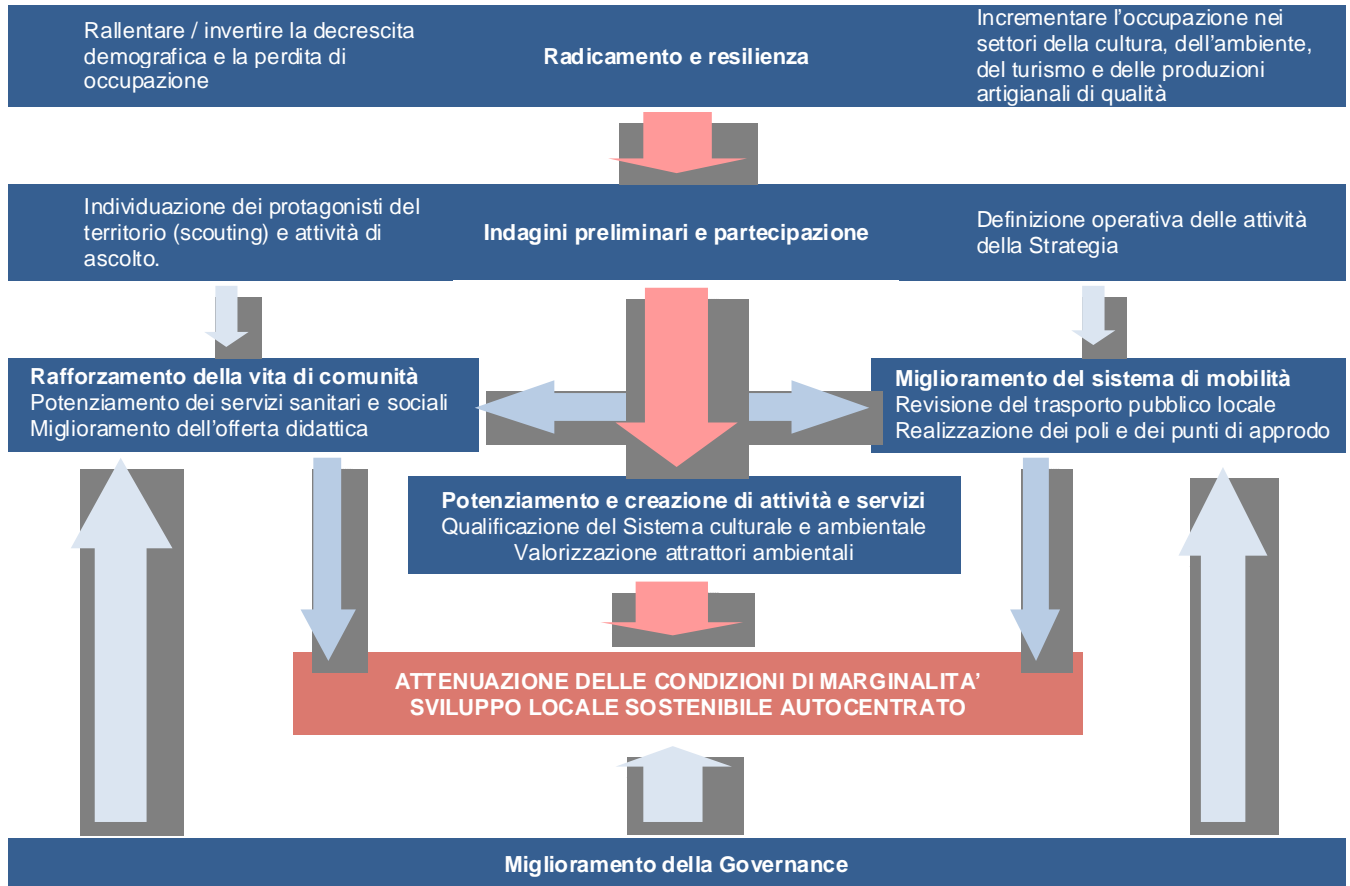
Rallentare / invertire la decrescita demografica e la perdita di occupazione

Radicamento e resilienza

Incrementare l'occupazione nei settori della cultura, dell'ambiente, del turismo e delle produzioni artigianali di qualità

Individuazione dei protagonisti del territorio (scouting) e attività di ascolto.

Indagini preliminari e partecipazione

Definizione operativa delle attività della Strategia

Rafforzamento della vita di comunità
Potenziamento dei servizi sanitari e sociali
Miglioramento dell'offerta didattica

Miglioramento del sistema di mobilità
Revisione del trasporto pubblico locale
Realizzazione dei poli e dei punti di approdo

Potenziamento e creazione di attività e servizi
Qualificazione del Sistema culturale e ambientale
Valorizzazione attrattori ambientali

ATTENUAZIONE DELLE CONDIZIONI DI MARGINALITA'
SVILUPPO LOCALE SOSTENIBILE AUTOCENTRATO

Miglioramento della Governance